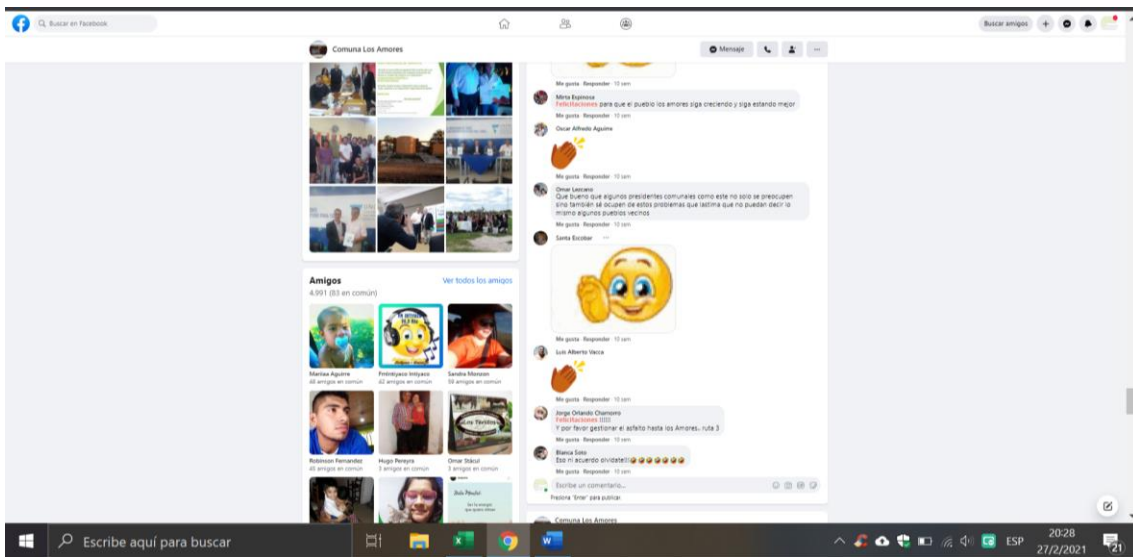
Buscar en Facebook

Buscar amigos

Comuna Los Amores

Mensaje

Me gusta Responder 10 sem

Mirta Espinosa
Felicitaciones para que el pueblo los amores siga creciendo y siga estando mejor
Me gusta Responder 10 sem

Oscar Alfredo Aguirre

Me gusta Responder 10 sem

Omar Lezcano
Que bueno que algunos presidentes comunales como este no solo se preocupen sino también se ocupen de estos problemas que lastima que no puedan decir lo mismo algunos pueblos vecinos
Me gusta Responder 10 sem

Santa Escobar

Me gusta Responder 10 sem

Luis Alberto Vacca

Me gusta Responder 10 sem

Jorge Orlando Chamorro
Felicitaciones !!!!!
Y por favor gestionar el asfalto hasta los Amores.. ruta 3
Me gusta Responder 10 sem

Blanca Soto
Eso ni acuerdo olvidate!!!
Me gusta Responder 10 sem

Escribe un comentario...
Presiona "Enter" para publicar.

Comuna Los Amores

Amigos
Ver todos los amigos
4.991 (83 en común)

Marilaa Aguirre
48 amigos en común

Fmlmtyaco Intyaco
42 amigos en común

Sandra Monzon
59 amigos en común

Robinson Fernandez
45 amigos en común

Hugo Pereyra
3 amigos en común

Omar Stácul
3 amigos en común

Escribe aquí para buscar

ESP
20:28
27/2/2021
21